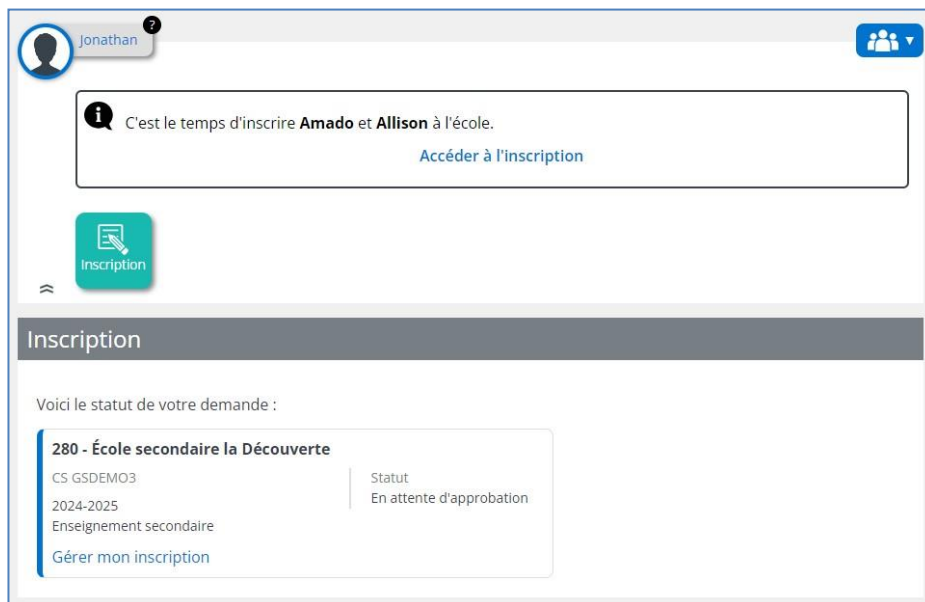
Jonathan

C'est le temps d'inscrire **Amado** et **Allison** à l'école.

Accéder à l'inscription

Inscription

Inscription

Voici le statut de votre demande :

**280 - École secondaire la Découverte**

CS GSDEMO3

2024-2025

Enseignement secondaire

Statut

En attente d'approbation

Gérer mon inscription